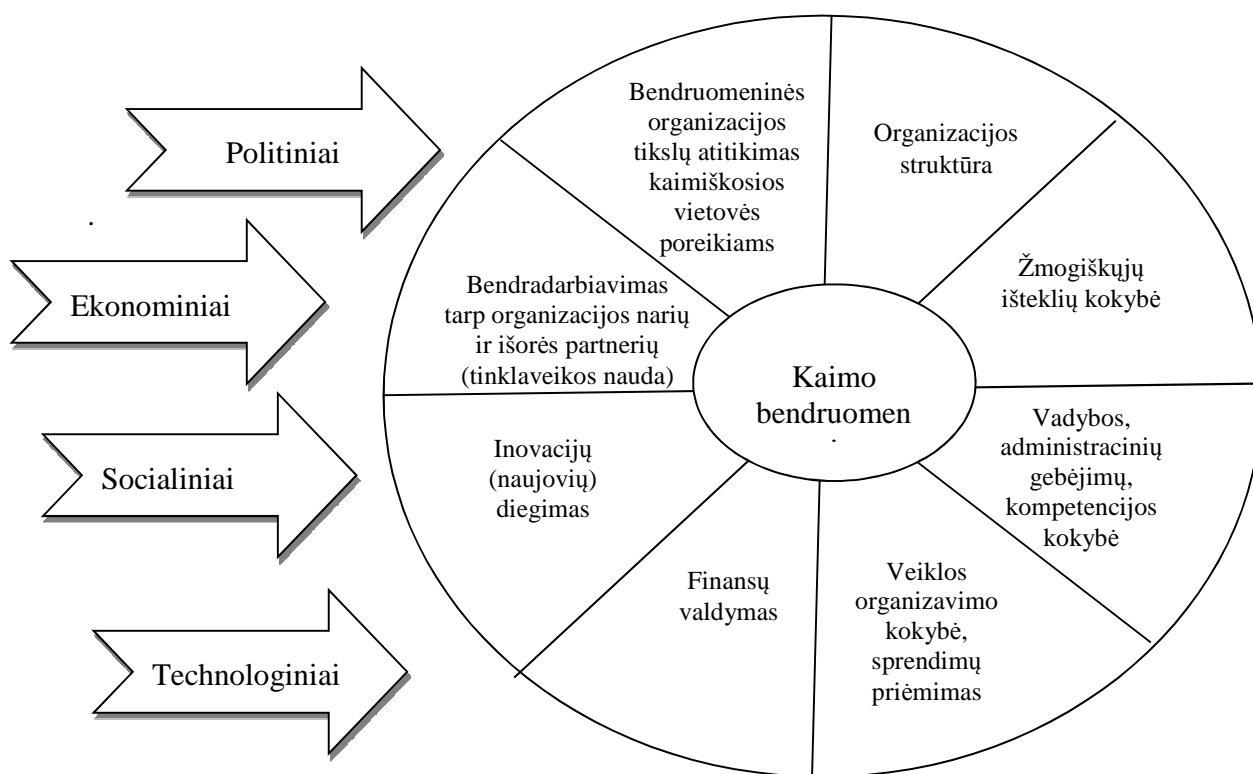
Politiniai

.

Ekonominiai

Socialiniai

Technologiniai

Bendruomeninės organizacijos tikslų atitikimas kaimiškosios vietovės poreikiams

Organizacijos struktūra

Žmogiškųjų išteklių kokybė

Vadybos, administracinių gebėjimų, kompetencijos kokybė

Veiklos organizavimo kokybė, sprendimų priėmimas

Finansų valdymas

Inovacijų (naujovių) diegimas

Bendradarbiavimas tarp organizacijos narių ir išorės partnerių (tinklaveikos nauda)

Kaimo bendruomen
.